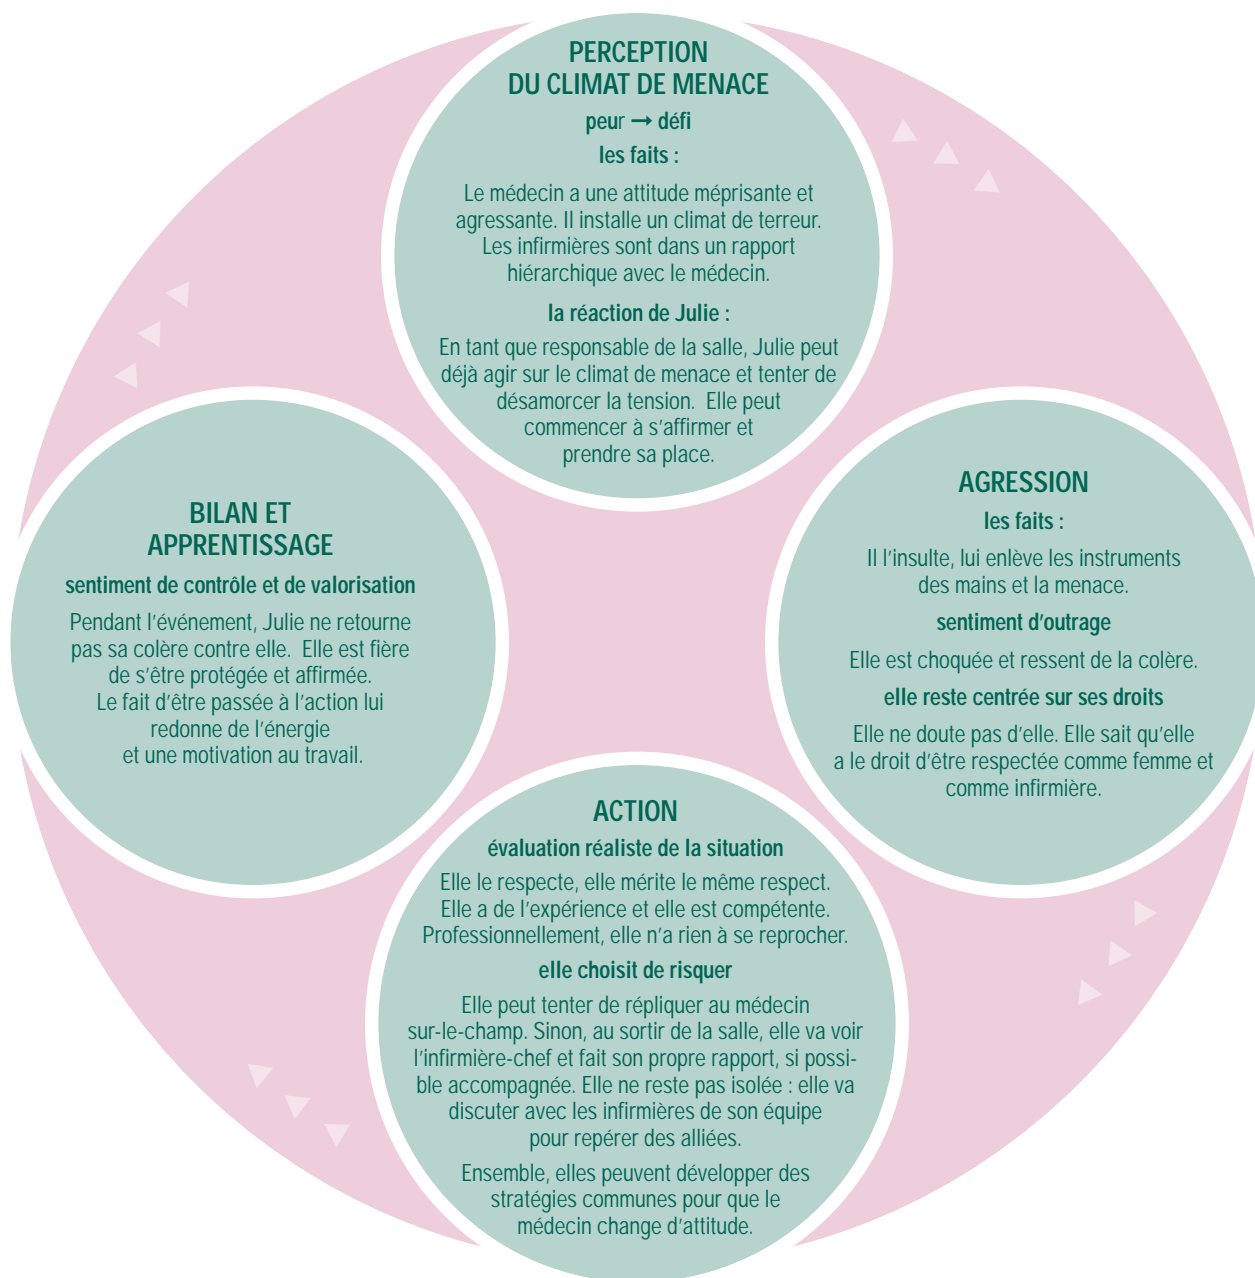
PERCEPTION DU CLIMAT DE MENACE

peur → défi

les faits :

Le médecin a une attitude méprisante et agressante. Il installe un climat de terreur. Les infirmières sont dans un rapport hiérarchique avec le médecin.

la réaction de Julie :

En tant que responsable de la salle, Julie peut déjà agir sur le climat de menace et tenter de désamorcer la tension. Elle peut commencer à s'affirmer et prendre sa place.

AGRESSION

les faits :

Il l'insulte, lui enlève les instruments des mains et la menace.

sentiment d'outrage

Elle est choquée et ressent de la colère.

elle reste centrée sur ses droits

Elle ne doute pas d'elle. Elle sait qu'elle a le droit d'être respectée comme femme et comme infirmière.

ACTION

évaluation réaliste de la situation

Elle le respecte, elle mérite le même respect. Elle a de l'expérience et elle est compétente. Professionnellement, elle n'a rien à se reprocher.

elle choisit de risquer

Elle peut tenter de répliquer au médecin sur-le-champ. Sinon, au sortir de la salle, elle va voir l'infirmière-chef et fait son propre rapport, si possible accompagnée. Elle ne reste pas isolée : elle va discuter avec les infirmières de son équipe pour repérer des alliées.

Ensemble, elles peuvent développer des stratégies communes pour que le médecin change d'attitude.

BILAN ET APPRENTISSAGE

sentiment de contrôle et de valorisation

Pendant l'événement, Julie ne retourne pas sa colère contre elle. Elle est fière de s'être protégée et affirmée. Le fait d'être passée à l'action lui redonne de l'énergie et une motivation au travail.